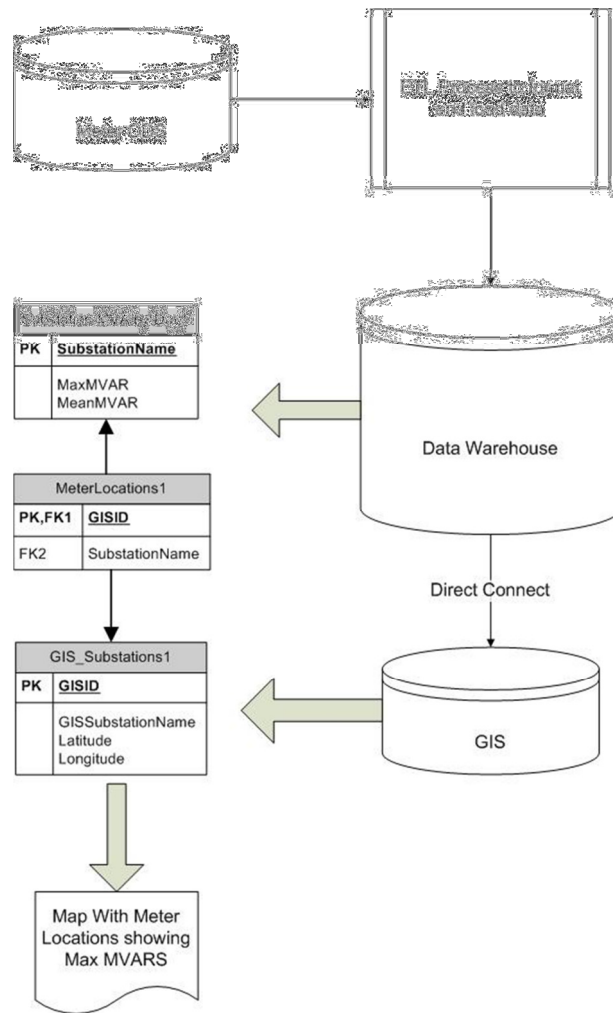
Meter-DB

ETL Process to create
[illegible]

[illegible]

| PK | SubstationName |
|---|---|
| | MaxMVAR MeanMVAR |

Data Warehouse

MeterLocations1

| PK,FK1 | GISID |
|---|---|
| FK2 | SubstationName |

Direct Connect

GIS_Substations1

| PK | GISID |
|---|---|
| | GISSubstationName Latitude Longitude |

GIS

Map With Meter Locations showing Max MVARS